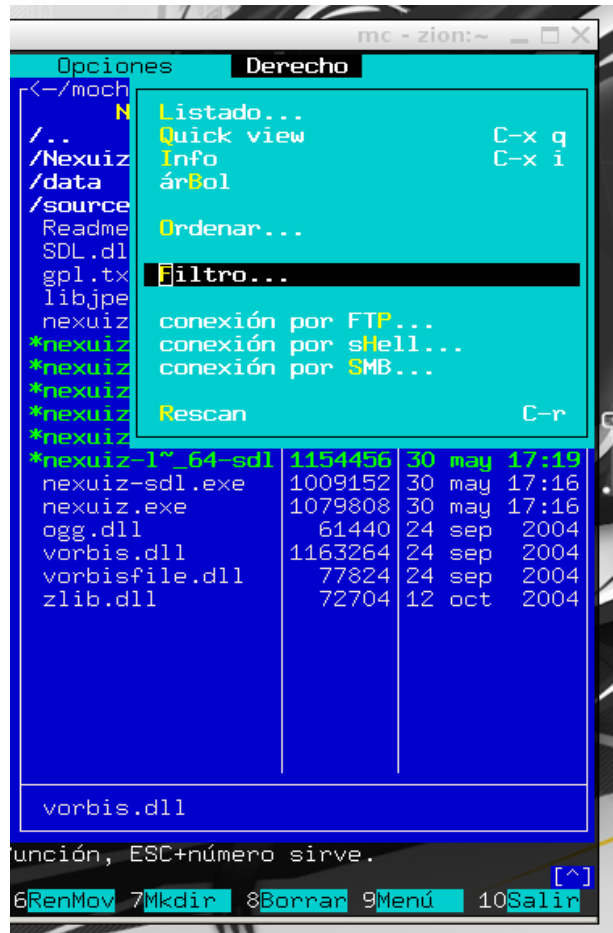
mc - zion:~

Opciones Derecho

<-/moch
N
/..
/Nexuiz
/data
/source
Readme
SDL.dl
gpl.tx
libjpe
nexuiz
*nexuiz
*nexuiz
*nexuiz
*nexuiz
*nexuiz

Listado...
Quick view C-x q
Info C-x i
árBol

Ordenar...

Filtro...

conexión por FTP...
conexión por sHell...
conexión por SMB...

Rescan C-r

| | | | |
|---|---|---|---|
| *nexuiz-l~_64-sdl | 1154456 | 30 may | 17:19 |
| nexuiz-sdl.exe | 1009152 | 30 may | 17:16 |
| nexuiz.exe | 1079808 | 30 may | 17:16 |
| ogg.dll | 61440 | 24 sep | 2004 |
| vorbis.dll | 1163264 | 24 sep | 2004 |
| vorbisfile.dll | 77824 | 24 sep | 2004 |
| zlib.dll | 72704 | 12 oct | 2004 |

vorbis.dll

unción, ESC+número sirve.

[^]

6RenMov 7Mkdir 8Borrar 9Menú 10Salir